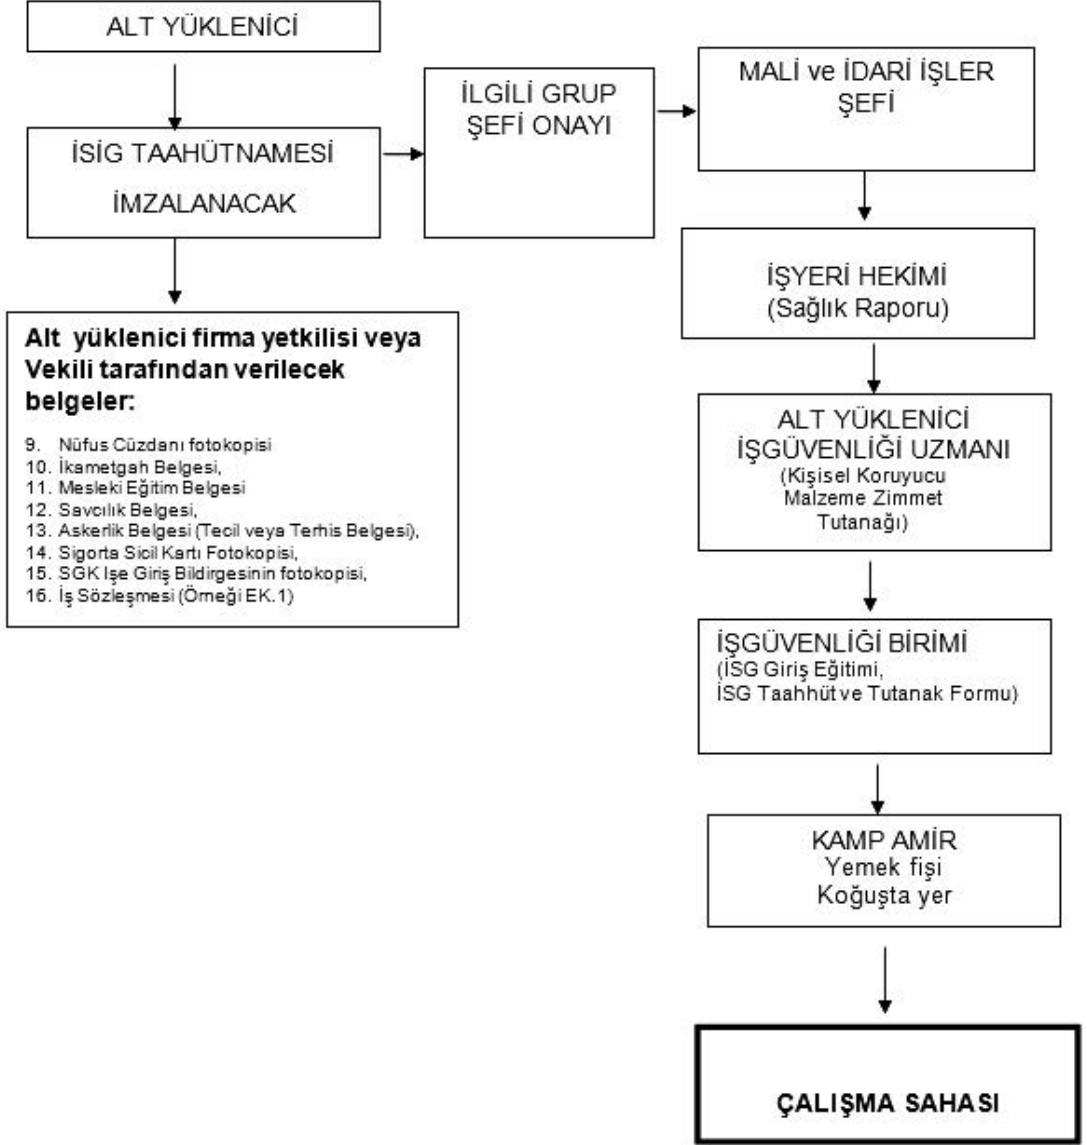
ALT YÜKLENİCİ

İSİG TAAHÜTNAMESİ İMZALANACAK

İLGİLİ GRUP ŞEFİ ONAYI

MALİ ve İDARİ İŞLER ŞEFİ

Alt yüklenici firma yetkilisi veya Vekili tarafından verilecek belgeler:

9. Nüfus Cüzdanı fotokopisi
10. İkametgah Belgesi,
11. Mesleki Eğitim Belgesi
12. Savcılık Belgesi,
13. Askerlik Belgesi (Tecil veya Terhis Belgesi),
14. Sigorta Sicil Kartı Fotokopisi,
15. SGK Işe Giriş Bildirgesinin fotokopisi,
16. İş Sözleşmesi (Örneği EK.1)

İŞYERİ HEKİMİ (Sağlık Raporu)

ALT YÜKLENİCİ İŞGÜVENLİĞİ UZMANI (Kişisel Koruyucu Malzeme Zimmet Tutanağı)

İŞGÜVENLİĞİ BİRİMİ (İSG Giriş Eğitimi, İSG Taahhüt ve Tutanak Formu)

KAMP AMİR Yemek fişi Koğuşta yer

ÇALIŞMA SAHASI